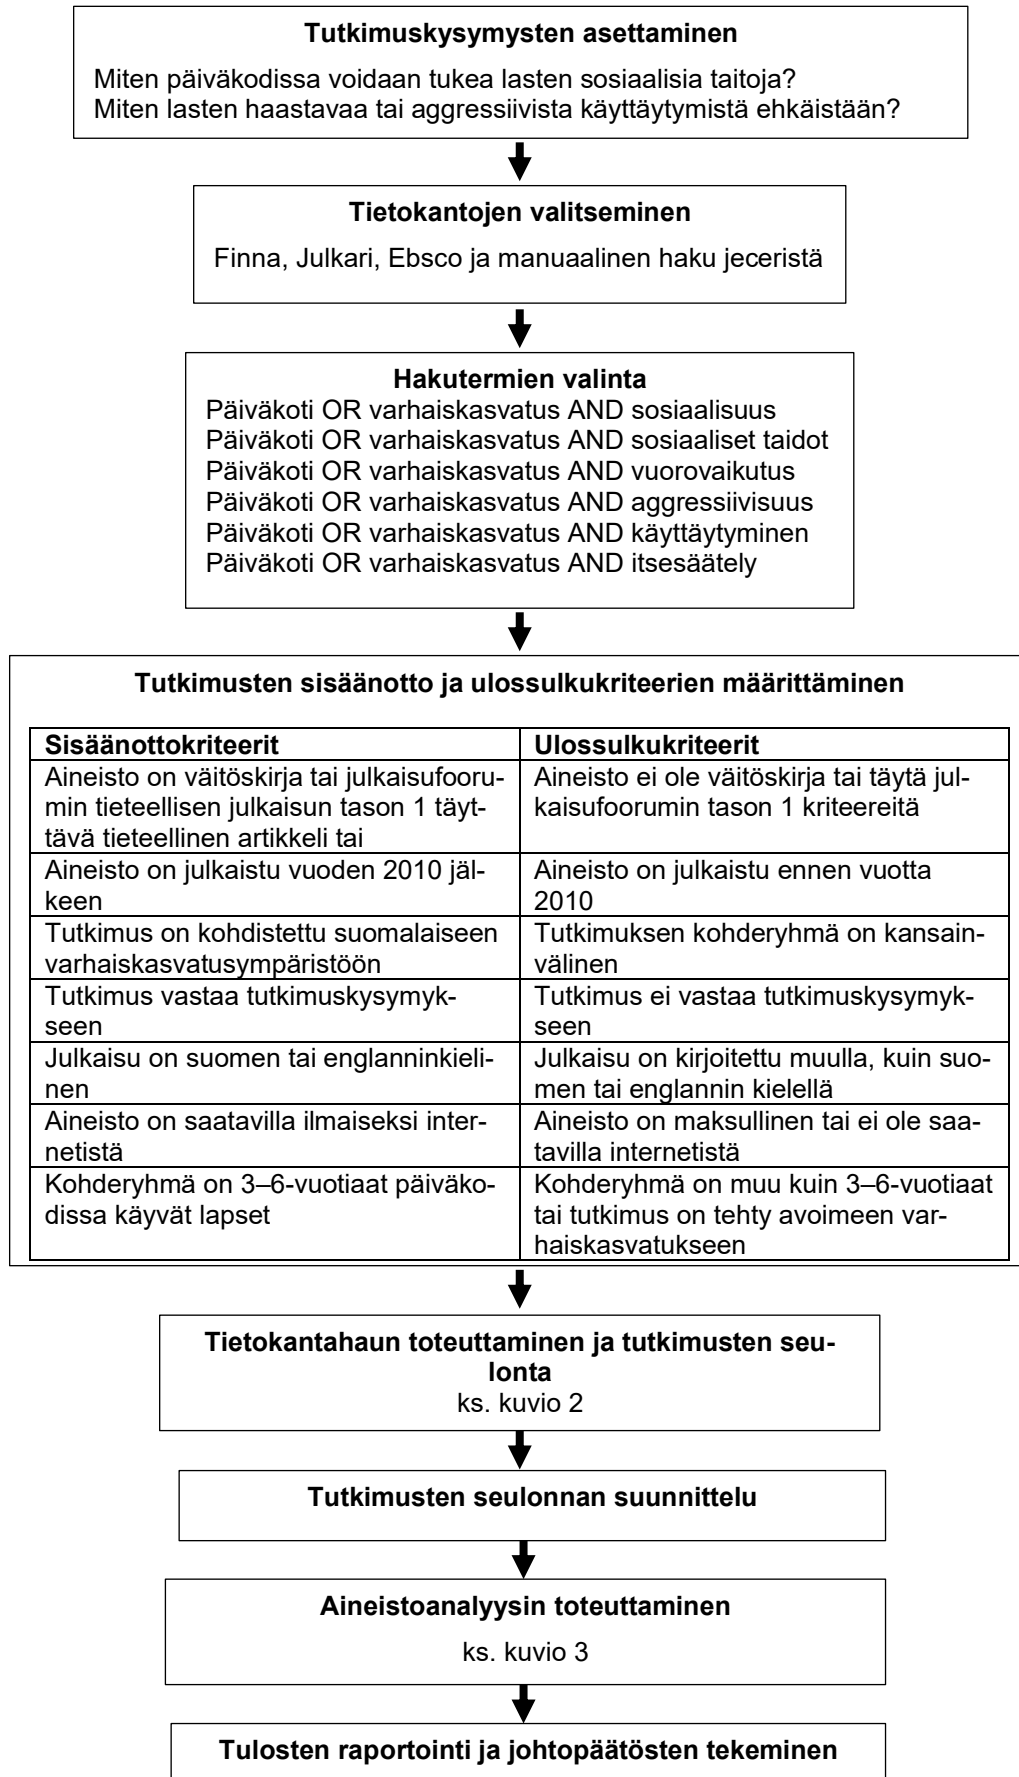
**Tutkimuskysymysten asettaminen**

Miten päiväkodissa voidaan tukea lasten sosiaalisia taitoja?
Miten lasten haastavaa tai aggressiivista käyttäytymistä ehkäistään?

**Tietokantojen valitseminen**

Finna, Julkari, Ebsco ja manuaalinen haku jeceristä

**Hakutermien valinta**

Päiväkoti OR varhaiskasvatus AND sosiaalisuus
Päiväkoti OR varhaiskasvatus AND sosiaaliset taidot
Päiväkoti OR varhaiskasvatus AND vuorovaikutus
Päiväkoti OR varhaiskasvatus AND aggressiivisuus
Päiväkoti OR varhaiskasvatus AND käyttäytyminen
Päiväkoti OR varhaiskasvatus AND itsesäätely

**Tutkimusten sisäänotto ja ulossulkukriteerien määrittäminen**

| Sisäänottokriteerit | Ulossulkukriteerit |
|---|---|
| Aineisto on väitöskirja tai julkaisufoorumin tieteellisen julkaisun tason 1 täyttävä tieteellinen artikkeli tai | Aineisto ei ole väitöskirja tai täytä julkaisufoorumin tason 1 kriteereitä |
| Aineisto on julkaistu vuoden 2010 jälkeen | Aineisto on julkaistu ennen vuotta 2010 |
| Tutkimus on kohdistettu suomalaiseen varhaiskasvatusympäristöön | Tutkimuksen kohderyhmä on kansainvälinen |
| Tutkimus vastaa tutkimuskysymykseen | Tutkimus ei vastaa tutkimuskysymykseen |
| Julkaisu on suomen tai englanninkielinen | Julkaisu on kirjoitettu muulla, kuin suomen tai englannin kielellä |
| Aineisto on saatavilla ilmaiseksi internetistä | Aineisto on maksullinen tai ei ole saatavilla internetistä |
| Kohderyhmä on 3–6-vuotiaat päiväkodissa käyvät lapset | Kohderyhmä on muu kuin 3–6-vuotiaat tai tutkimus on tehty avoimeen varhaiskasvatukseen |

**Tietokantahaun toteuttaminen ja tutkimusten seulonta**
ks. kuvio 2

**Tutkimusten seulonnan suunnittelu**

**Aineistoanalyysin toteuttaminen**

ks. kuvio 3

**Tulosten raportointi ja johtopäätösten tekeminen**